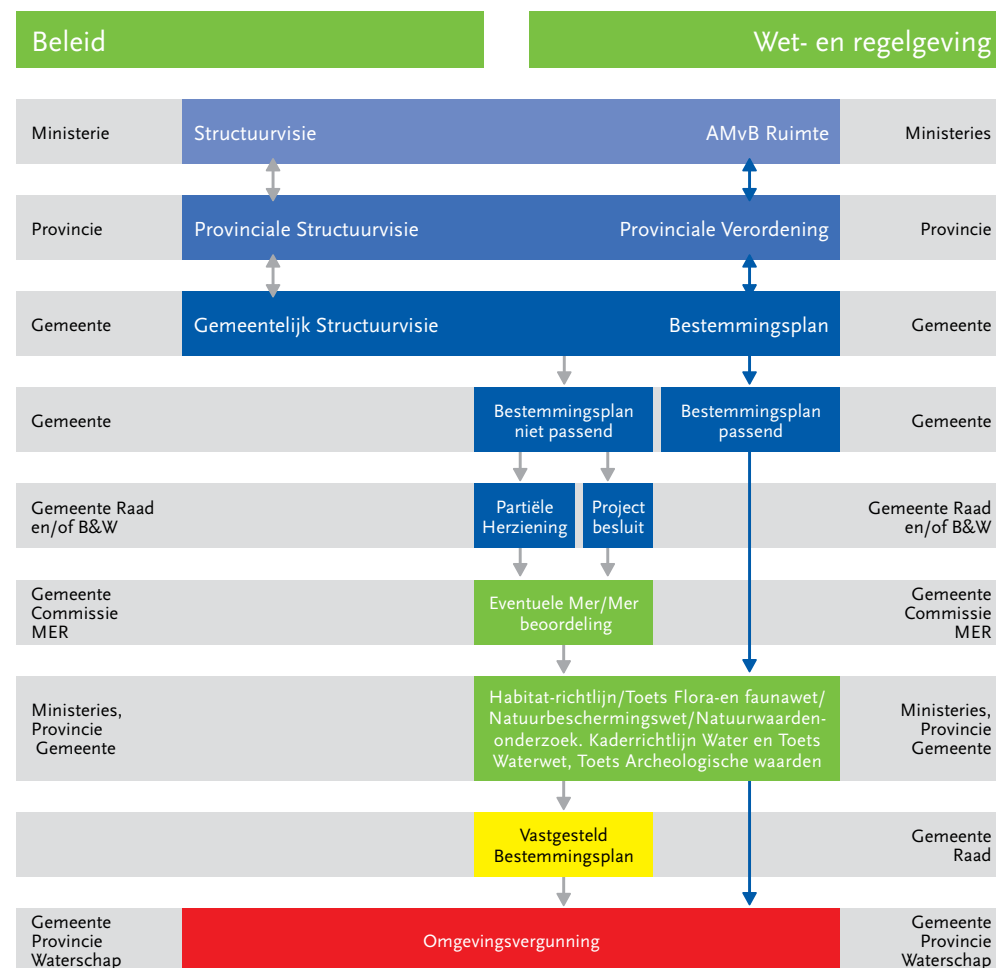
Beleid

Wet- en regelgeving

Ministerie

Structuurvisie

AMvB Ruimte

Ministeries

Provincie

Provinciale Structuurvisie

Provinciale Verordening

Provincie

Gemeente

Gemeentelijk Structuurvisie

Bestemmingsplan

Gemeente

Gemeente

Bestemmingsplan niet passend

Bestemmingsplan passend

Gemeente

Gemeente Raad en/of B&W

Partiële Herziening

Project besluit

Gemeente Raad en/of B&W

Gemeente Commissie MER

Eventuele Mer/Mer beoordeling

Gemeente Commissie MER

Ministeries, Provincie Gemeente

Habitat-richtlijn/Toets Flora-en faunawet/ Natuurbeschermingswet/Natuurwaardenonderzoek. Kaderrichtlijn Water en Toets Waterwet, Toets Archeologische waarden

Ministeries, Provincie Gemeente

Vastgesteld Bestemmingsplan

Gemeente Raad

Gemeente Provincie Waterschap

Omgevingsvergunning

Gemeente Provincie Waterschap